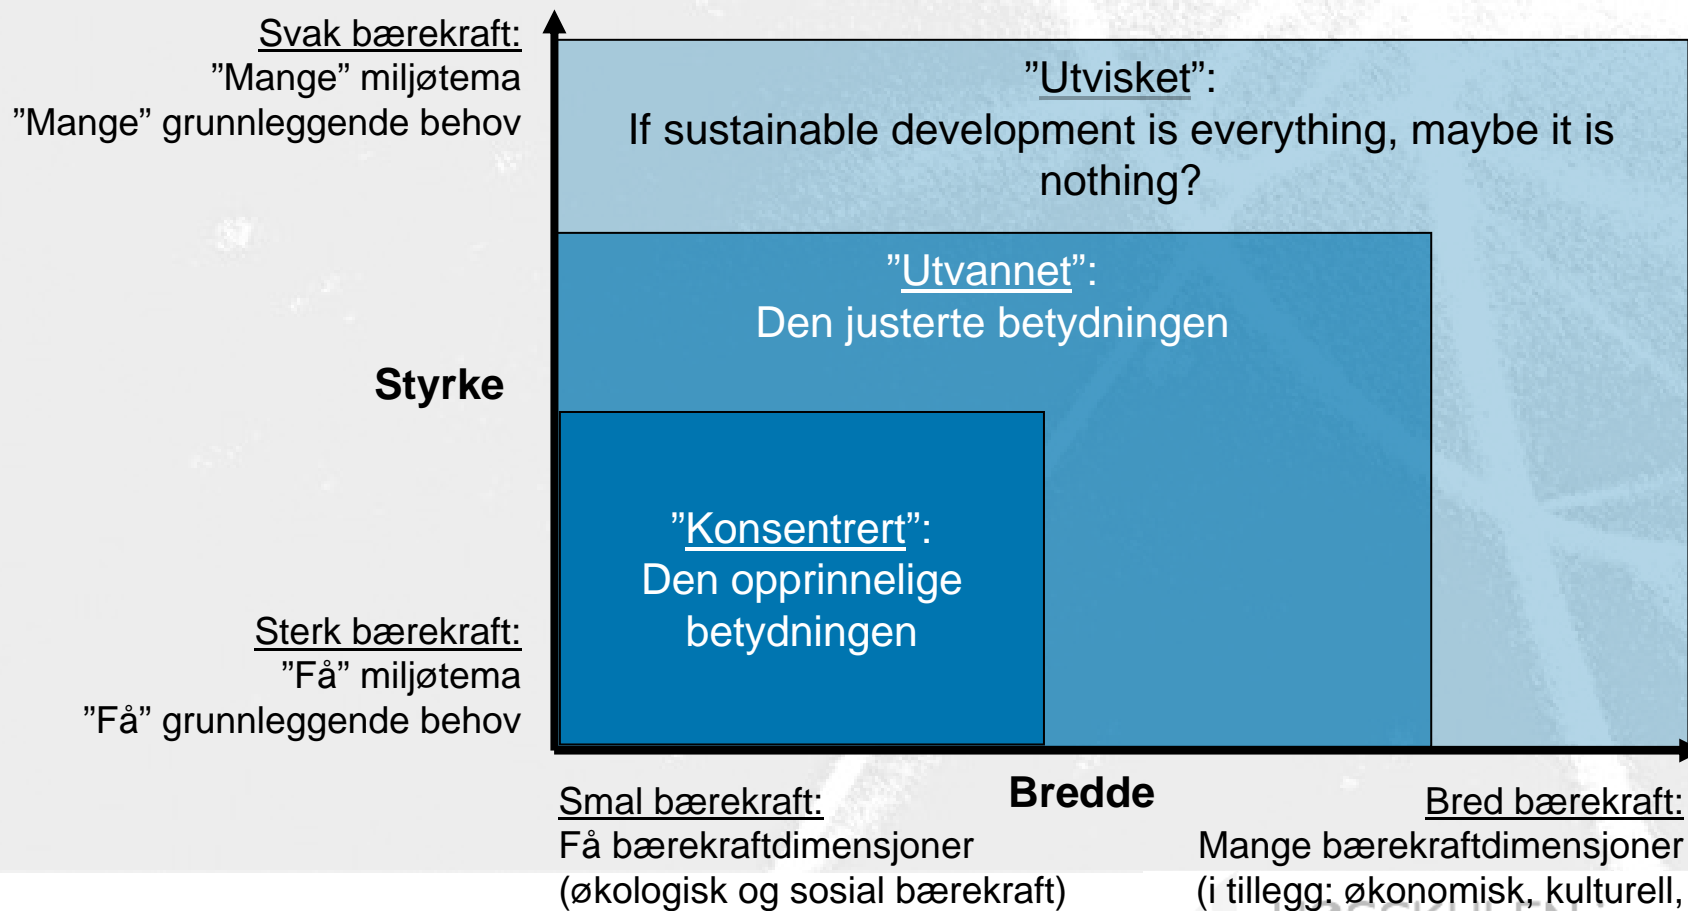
Svak bærekraft:
"Mange" miljøtema
"Mange" grunnleggende behov

Styrke

Sterk bærekraft:
"Få" miljøtema
"Få" grunnleggende behov

"Utvisket":
If sustainable development is everything, maybe it is nothing?

"Utvannet":
Den justerte betydningen

"Konsentrert":
Den opprinnelige betydningen

Bredde

Smal bærekraft:
Få bærekraftdimensjoner
(økologisk og sosial bærekraft)

Bred bærekraft:
Mange bærekraftdimensjoner
(i tillegg: økonomisk, kulturell,